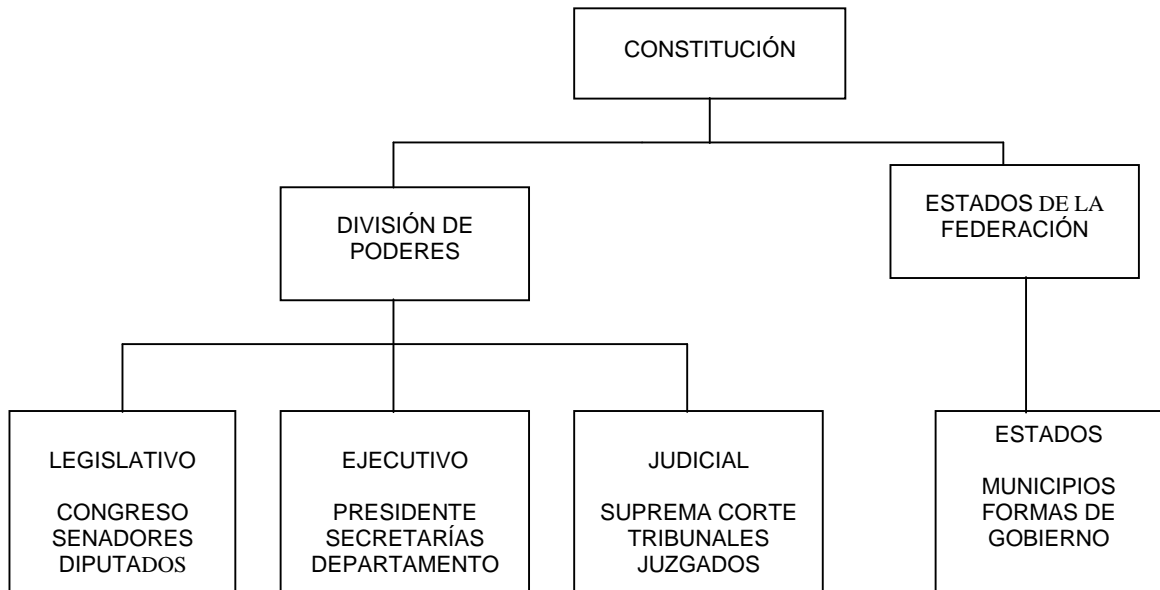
CONSTITUCIÓN

DIVISIÓN DE PODERES

ESTADOS DE LA FEDERACIÓN

LEGISLATIVO

CONGRESO
SENADORES
DIPUTADOS

EJECUTIVO

PRESIDENTE
SECRETARÍAS
DEPARTAMENTO

JUDICIAL

SUPREMA CORTE
TRIBUNALES
JUZGADOS

ESTADOS

MUNICIPIOS
FORMAS DE GOBIERNO